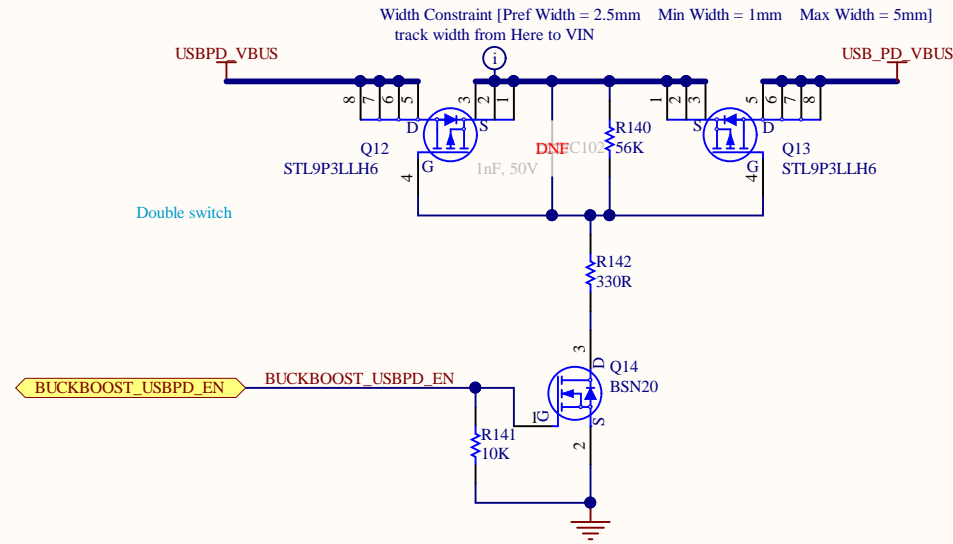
Width Constraint [Pref Width = 2.5mm Min Width = 1mm Max Width = 5mm]
track width from Here to VIN

i

USBPD_VBUS

USB_PD_VBUS

8 7 6 5

3 2 1

1 2 3

5 6 7 8

D S

S D

Q12
STL9P3LLH6

G
4

DNF C102
1nF, 50V

R140
56K

Q13
STL9P3LLH6

G
4

Double switch

R142
330R

3
D

Q14
BSN20

BUCKBOOST_USBPD_EN

BUCKBOOST_USBPD_EN

G

S

R141
10K

2